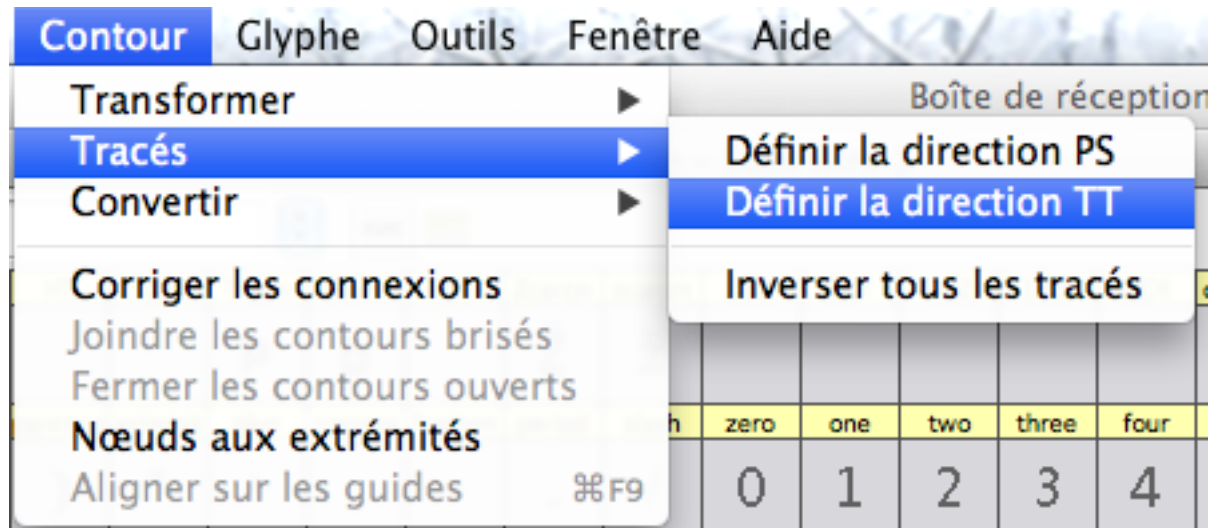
Contour Glyphe Outils Fenêtre Aide

Transformer
Tracés
Convertir

Corriger les connexions
Joindre les contours brisés
Fermer les contours ouverts
Nœuds aux extrémités
Aligner sur les guides ⌘F9

Boîte de réception

Définir la direction PS
Définir la direction TT

Inverser tous les tracés

zero one two three four
0 1 2 3 4